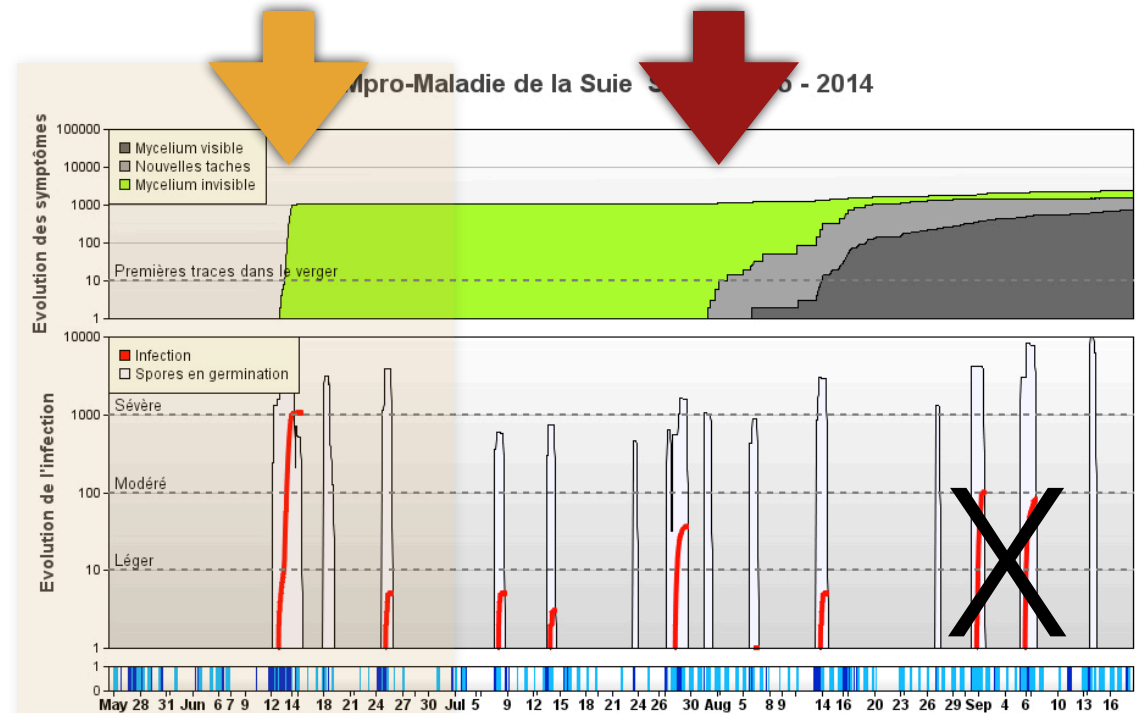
Mpro-Maladie de la Suie S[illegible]o - 2014

Evolution des symptômes

100000
10000
1000
100
10
1

Mycelium visible
Nouvelles taches
Mycelium invisible

Premières traces dans le verger

Evolution de l'infection

10000
1000
100
10
1

Infection
Spores en germination

Sévère
Modéré
Léger

X

1
0

May 28 31 Jun 6 7 9 12 14 18 21 24 27 30 Jul 5 9 13 15 18 21 24 26 30 Aug 5 8 14 16 20 23 26 29 Sep 4 6 10 13 16